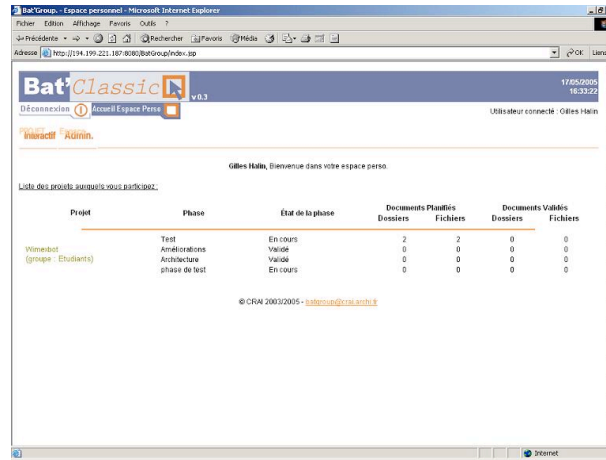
Bat'Group. - Espace personnel - Microsoft Internet Explorer

Fichier Edition Affichage Favoris Outils ?

Précédente Rechercher Favoris Média

Adresse http://194.199.221.187:8080/BatGroup/index.jsp OK Liens

Bat'Classic v0.3

17/05/2005 16:33:22

Déconnexion Accueil Espace Perso

Utilisateur connecté : Gilles Halin

Interactif Admin.

**Gilles Halin**, Bienvenue dans votre espace perso.

Liste des projets auxquels vous participez :

| Projet | Phase | État de la phase | Documents Planifiés Dossiers | Documents Planifiés Fichiers | Documents Validés Dossiers | Documents Validés Fichiers |
|---|---|---|---|---|---|---|
| Wimesbot (groupe : Etudiants) | Test | En cours | 2 | 2 | 0 | 0 |
| | Améliorations | Validé | 0 | 0 | 0 | 0 |
| | Architecture | Validé | 0 | 0 | 0 | 0 |
| | phase de test | En cours | 0 | 0 | 0 | 0 |

© CRAI 2003/2005 - batgroup@crai.archi.fr

Internet